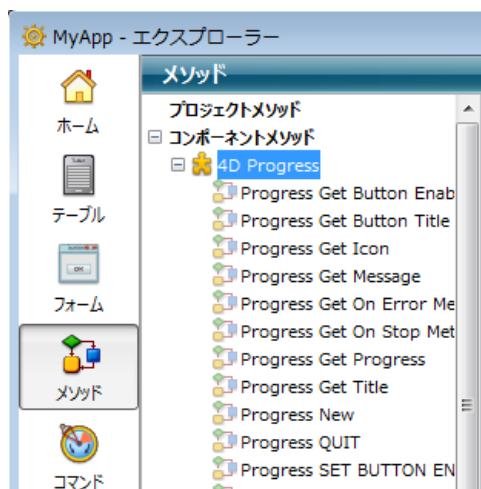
MyApp - エクスプローラー

ホーム

テーブル

フォーム

メソッド

コマンド

メソッド

プロジェクトメソッド

⊟ コンポーネントメソッド

⊟ 4D Progress

Progress Get Button Enab

Progress Get Button Title

Progress Get Icon

Progress Get Message

Progress Get On Error Me

Progress Get On Stop Met

Progress Get Progress

Progress Get Title

Progress New

Progress QUIT

Progress SET BUTTON EN